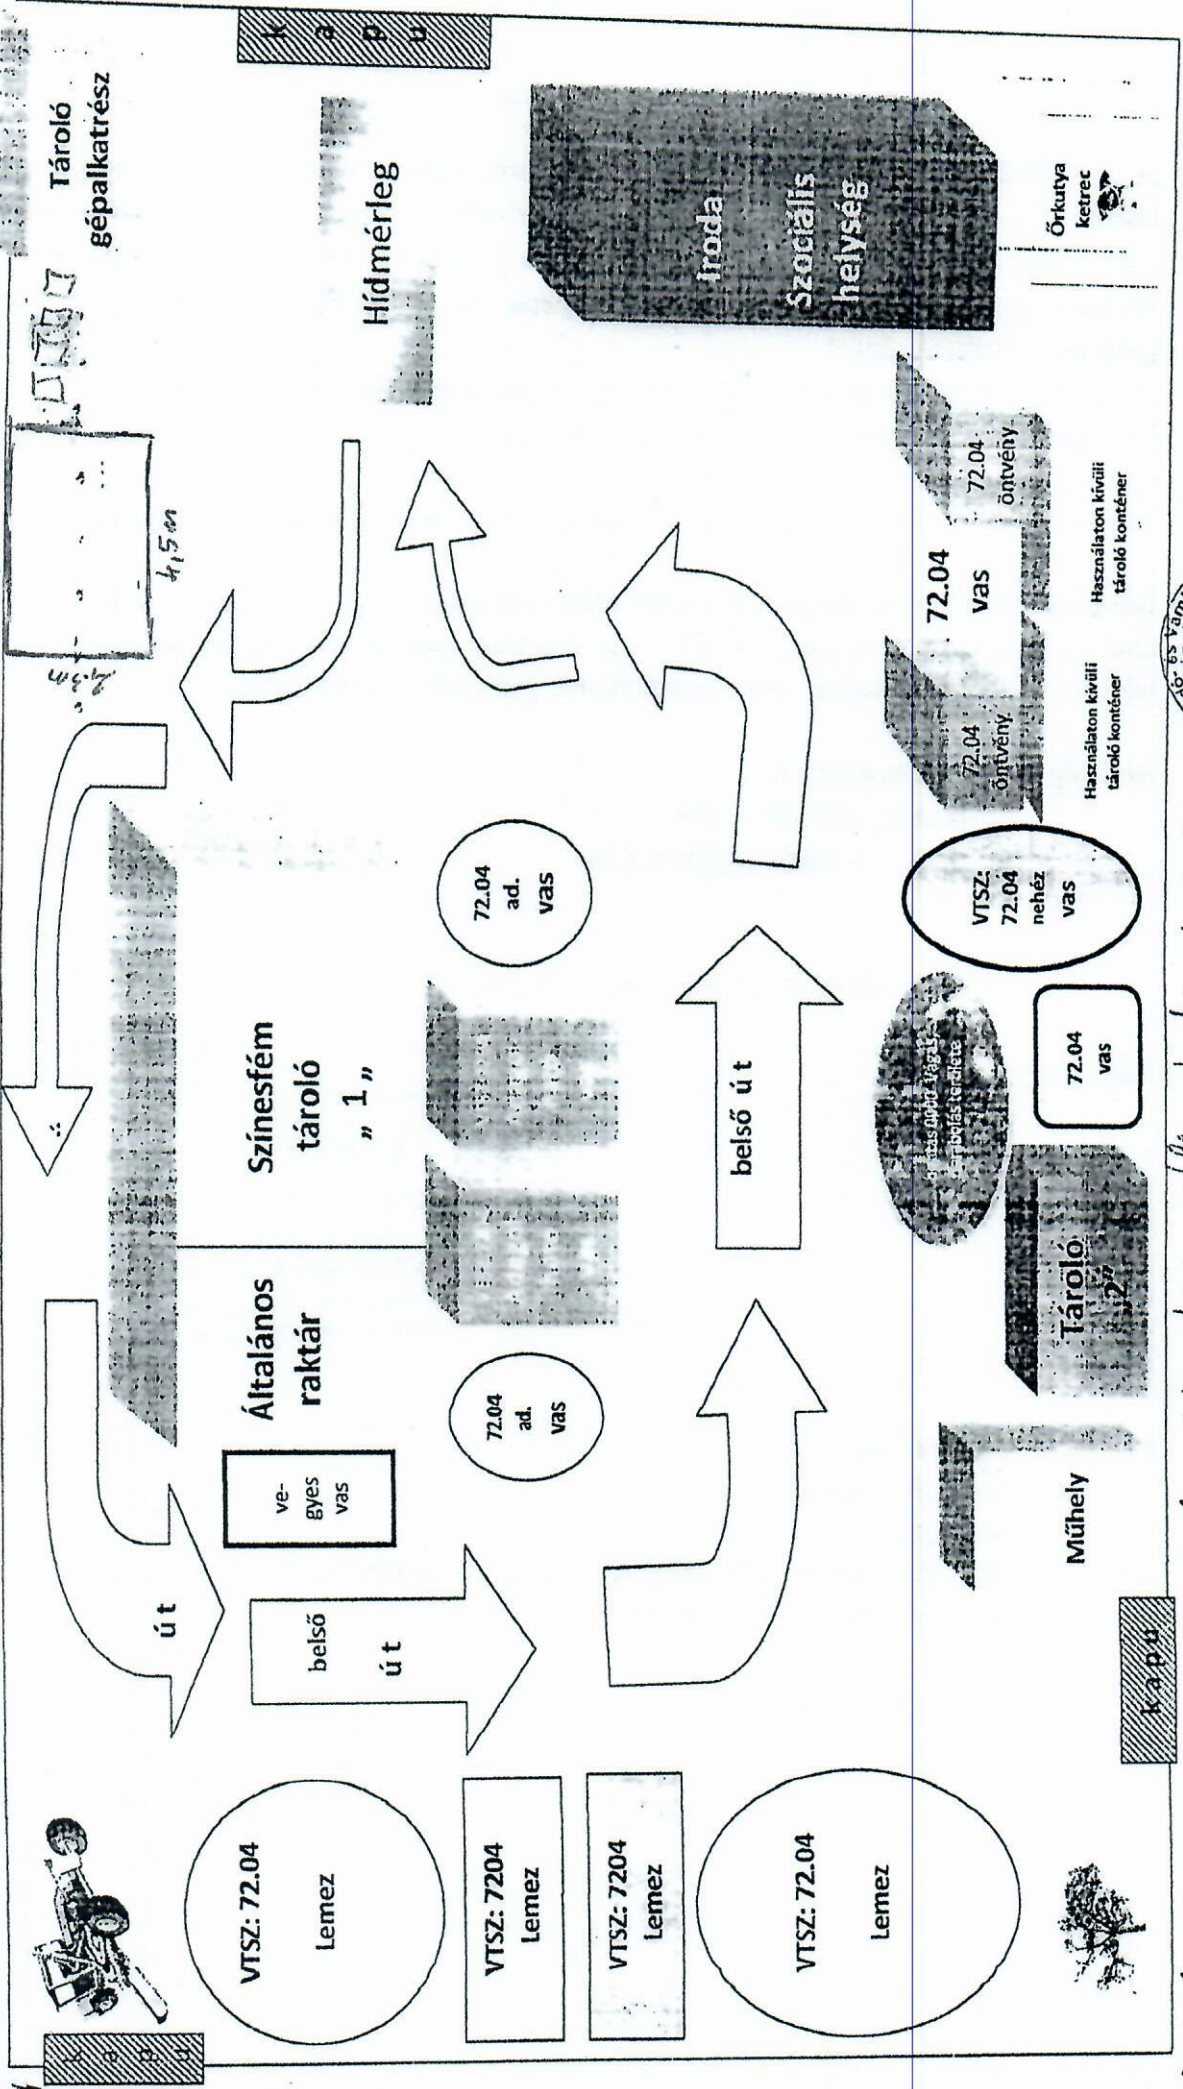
Tároló gépalkatrész

k a p u

Hídmérleg

Iroda Szociális helység

Őrkutya ketrec

4,5 m

72.04 öntvény

72.04 vas

72.04 öntvény

Használaton kívüli tároló konténer

Használaton kívüli tároló konténer

Színesfém tároló „ 1 „

72.04 ad. vas

VTSZ: 72.04 nehéz vas

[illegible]

72.04 vas

belső ú t

Általános raktár

ve-gyes vas

72.04 ad. vas

Tároló „2”

Műhely

ú t

belső ú t

VTSZ: 72.04 Lemez

VTSZ: 7204 Lemez

VTSZ: 7204 Lemez

VTSZ: 72.04 Lemez

k a p u

k a p u